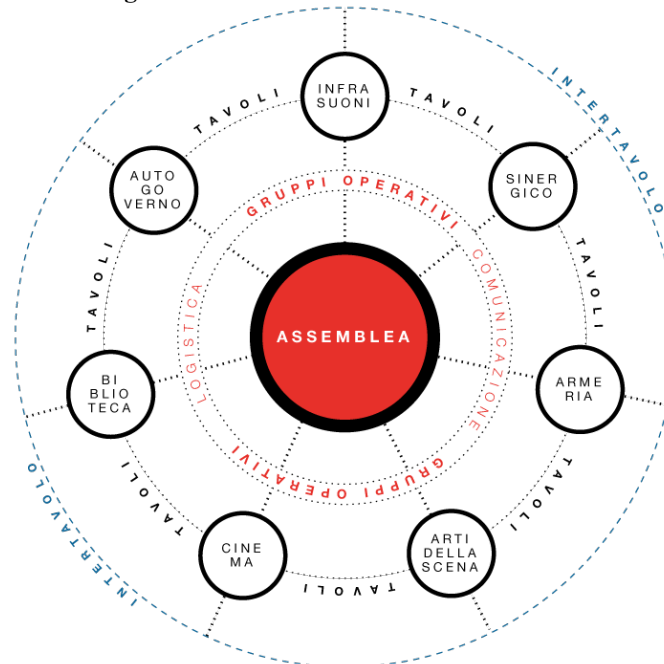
INFRA SUONI

TAVOLI

TAVOLI

INTERTAVOLO

AUTO GO VERNO

SINER GICO

GRUPPI OPERATIVI

TAVOLI

TAVOLI

LOGISTICA

COMUNICAZIONE

ASSEMBLEA

BI BLIO TECA

ARME RIA

GRUPPI OPERATIVI

INTERTAVOLO

TAVOLI

TAVOLI

CINE MA

ARTI DELLA SCENA

TAVOLI